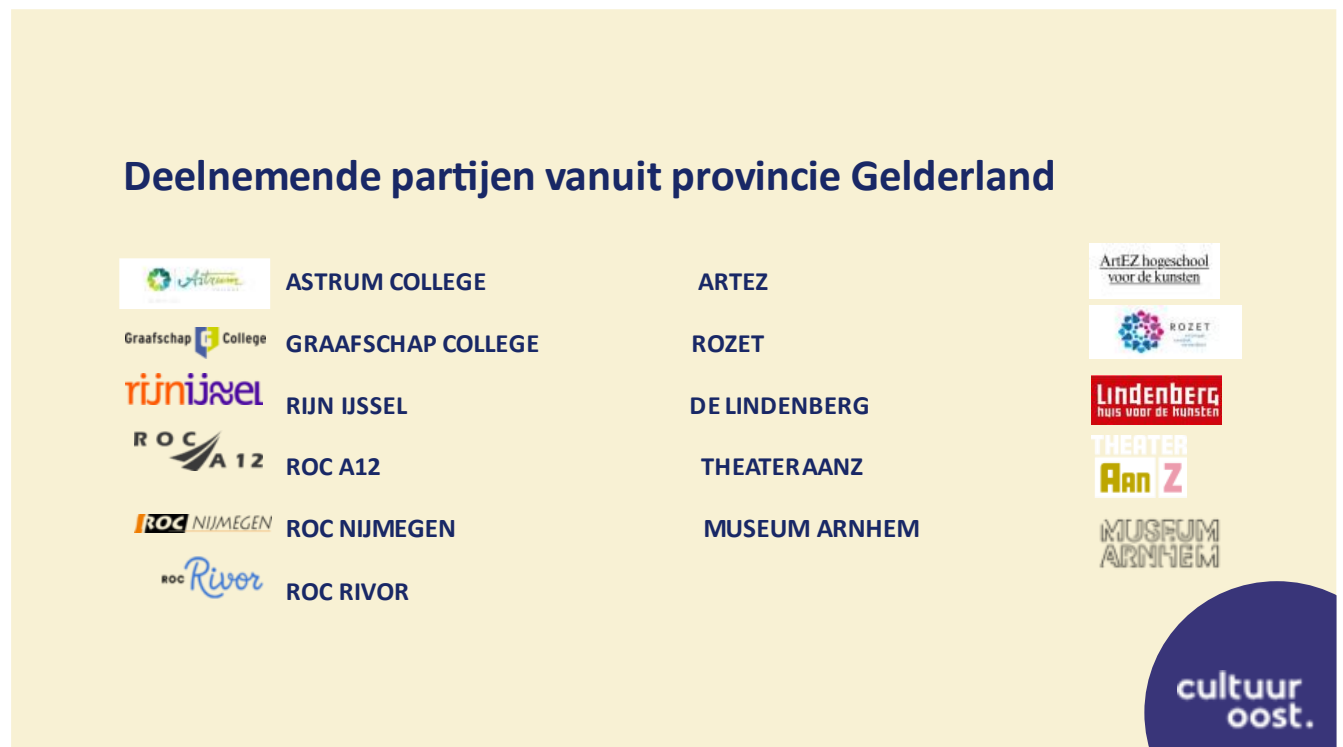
Deelnemende partijen vanuit provincie Gelderland

Astrum

ASTRUM COLLEGE

Graafschap College

GRAAFSCHAP COLLEGE

rijnijssel

RIJN IJSSEL

ROC A12

ROC A12

ROC NIJMEGEN

ROC NIJMEGEN

ROC Rivor

ROC RIVOR

ARTEZ

ROZET

DE LINDENBERG

THEATERAANZ

MUSEUM ARNHEM

ArtEZ hogeschool voor de kunsten

ROZET

Lindenberg huis voor de kunsten

THEATER AAN Z

MUSEUM ARNHEM

cultuur oost.